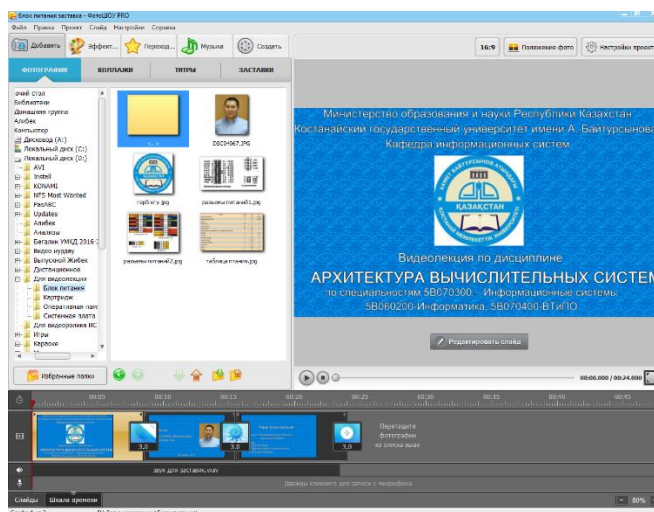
блок питания заставка - ФотоШОУ PRO

Файл Правка Проект Слайд Настройки Справка

Добавить Эффект... Переход... Музыка Создать

16:9 Положение фото Настройки проект

ФОТОГРАФИИ КОЛЛАЖИ ТИТРЫ ЗАСТАВКИ

очий стол
Библиотеки
Домашняя группа
Альбек
Компьютер
Дисковод (A:)
Локальный диск (C:)
Локальный диск (D:)
AVI
Install
KONAMI
NFS Most Wanted
PesAEC
Updates
Альбек
Анализы
Беталин УМКД 2016
Видео курсу
Выпускной Жибек
Дистанционное
Для видеоролика
Блок питания
Кертридж
Оперативная пам
Системная плата
Для видеоролика ИС
Игры
Карвоке

DSC04067.JPG
герб кгу.jpg
разъемы питания1.jpg
разъемы питания2.jpg
таблица проекта.jpg

Избранные папки

Министерство образования и науки Республики Казахстан
Костанайский государственный университет имени А. Байтурсынова
Кафедра информационных систем

КАЗАҚСТАН

Видеолекция по дисциплине
АРХИТЕКТУРА ВЫЧИСЛИТЕЛЬНЫХ СИСТЕМ
по специальностям 5В070300 – Информационные системы,
5В060200-Информатика, 5В070400-ВТиПО

Редактировать слайд

00:00.000 / 00:24.000

00:05 00:10 00:15 00:20 00:25 00:30 00:35 00:40 00:45

3.0 3.0 3.0

Перетащите фотографии из списка выше

звук для заставки.wav

Дважды кликните для записи с микрофона

Слайды Шкала времени

80%